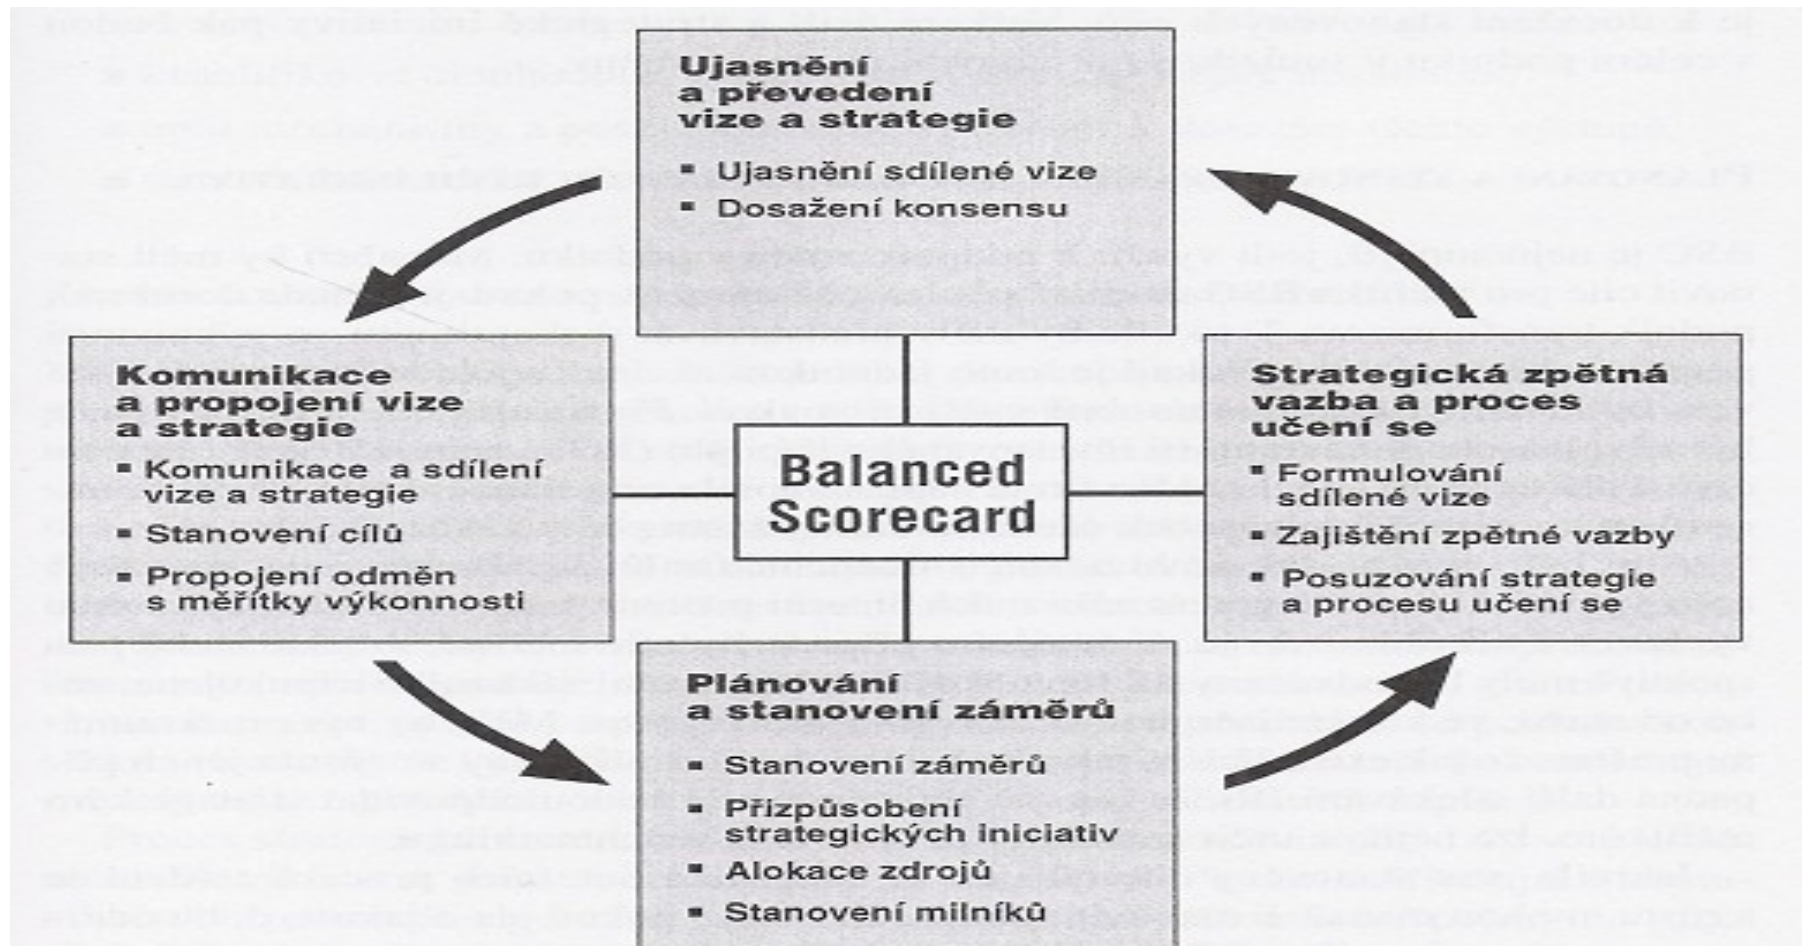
Ujasnění a převedení vize a strategie

- Ujasnění sdílené vize
- Dosažení konsensu

Komunikace a propojení vize a strategie

- Komunikace a sdílení vize a strategie
- Stanovení cílů
- Propojení odměn s měřítky výkonnosti

Balanced Scorecard

Strategická zpětná vazba a proces učení se

- Formulování sdílené vize
- Zajištění zpětné vazby
- Posuzování strategie a procesu učení se

Plánování a stanovení záměrů

- Stanovení záměrů
- Přizpůsobení strategických iniciativ
- Alokace zdrojů
- Stanovení milníků